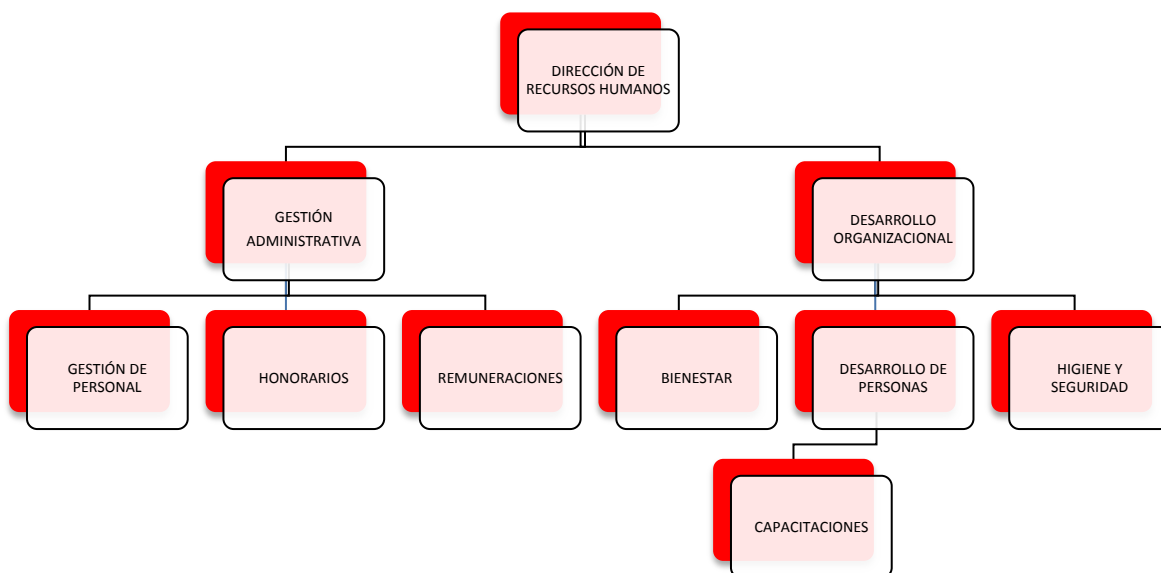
DIRECCIÓN DE RECURSOS HUMANOS

GESTIÓN ADMINISTRATIVA

DESARROLLO ORGANIZACIONAL

GESTIÓN DE PERSONAL

HONORARIOS

REMUNERACIONES

BIENESTAR

DESARROLLO DE PERSONAS

HIGIENE Y SEGURIDAD

CAPACITACIONES